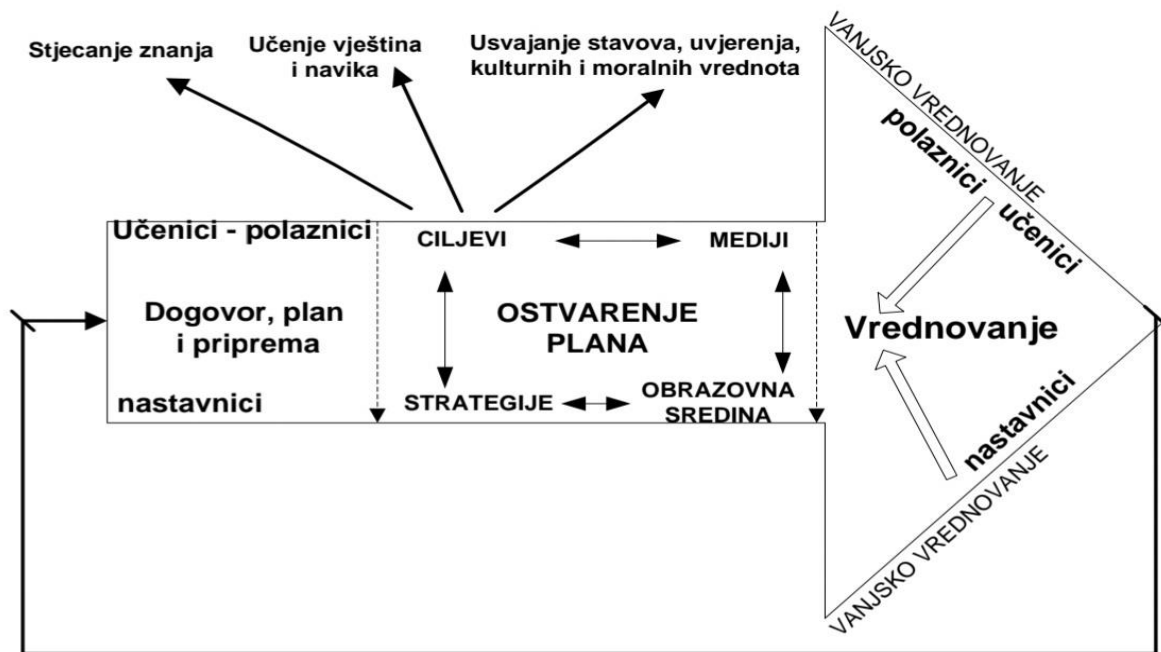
Stjecanje znanja

Učenje vještina i navika

Usvajanje stavova, uvjerenja, kulturnih i moralnih vrednota

VANJSKO VREDNOVANJE

polaznici

učenici

Učenici - polaznici

CILJEVI

MEDIJI

Dogovor, plan i priprema

OSTVARENJE PLANA

Vrednovanje

nastavnici

STRATEGIJE

OBRAZOVNA SREDINA

nastavnici

VANJSKO VREDNOVANJE